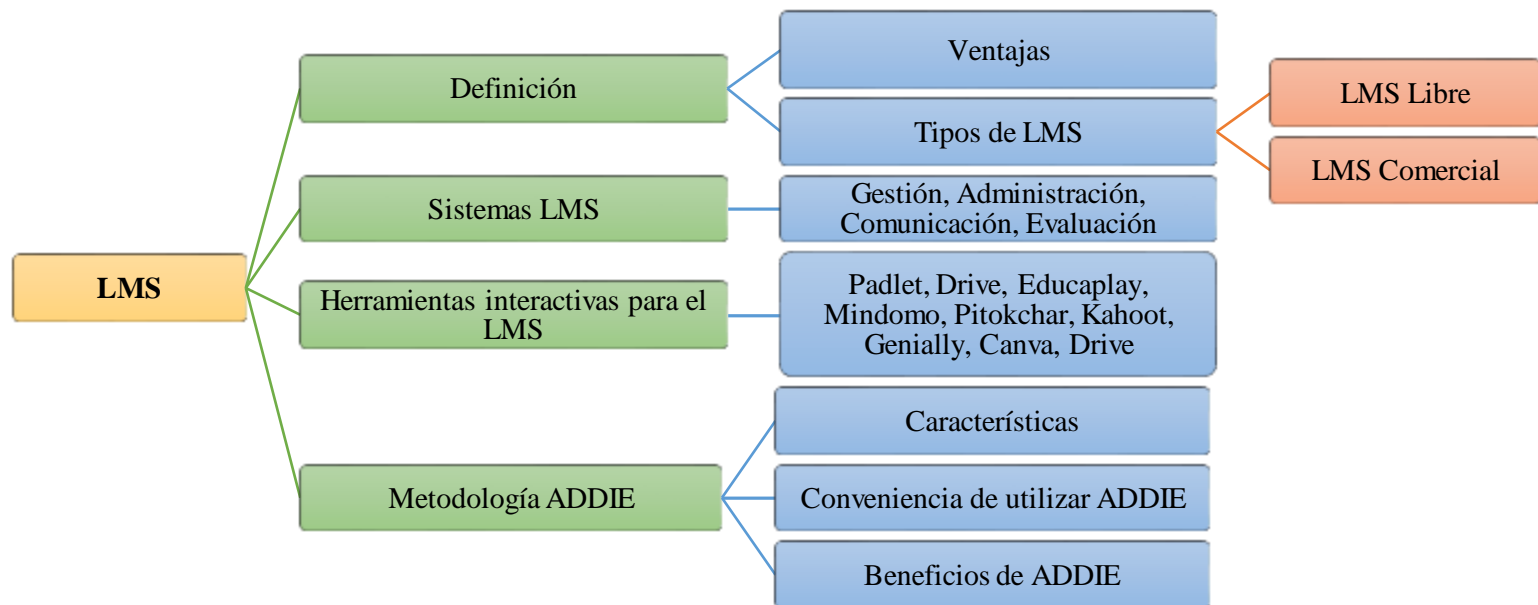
LMS

Definición

Ventajas

Tipos de LMS

LMS Libre

LMS Comercial

Sistemas LMS

Gestión, Administración, Comunicación, Evaluación

Herramientas interactivas para el LMS

Padlet, Drive, Educaplay, Mindomo, Pitokchar, Kahoot, Genially, Canva, Drive

Metodología ADDIE

Características

Conveniencia de utilizar ADDIE

Beneficios de ADDIE